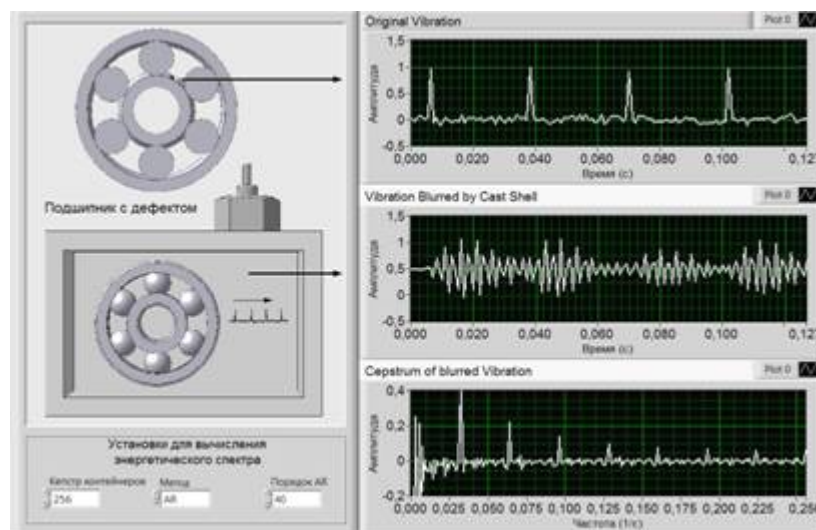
Подшипник с дефектом

Установки для вычисления энергетического спектра

Кепстр контейнеров
256

Метод
AR

Порядок AR
40

Original Vibration
Plot 0
1,5
1
0,5
0
-0,5
0,000 0,020 0,040 0,060 0,080 0,100 0,12
Амплитуда
Время (с)

Vibration Blurred by Cast Shell
Plot 0
1,5
1
0,5
0
-0,5
0,000 0,020 0,040 0,060 0,080 0,100 0,12
Амплитуда
Время (с)

Cepstrum of blurred Vibration
Plot 0
0,4
0,2
0
-0,2
0,000 0,025 0,050 0,075 0,100 0,125 0,150 0,175 0,200 0,225 0,25
Амплитуда
Частота (1/с)